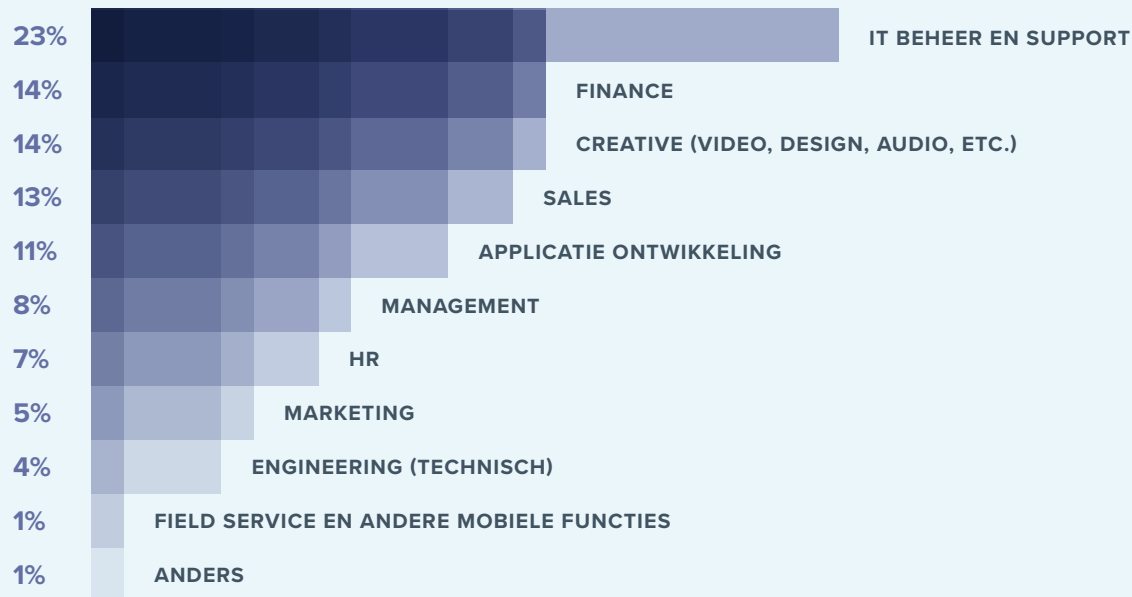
| | |
|---|---|
| 23% | IT BEHEER EN SUPPORT |
| 14% | FINANCE |
| 14% | CREATIVE (VIDEO, DESIGN, AUDIO, ETC.) |
| 13% | SALES |
| 11% | APPLICATIE ONTWIKKELING |
| 8% | MANAGEMENT |
| 7% | HR |
| 5% | MARKETING |
| 4% | ENGINEERING (TECHNISCH) |
| 1% | FIELD SERVICE EN ANDERE MOBIELE FUNCTIES |
| 1% | ANDERS |